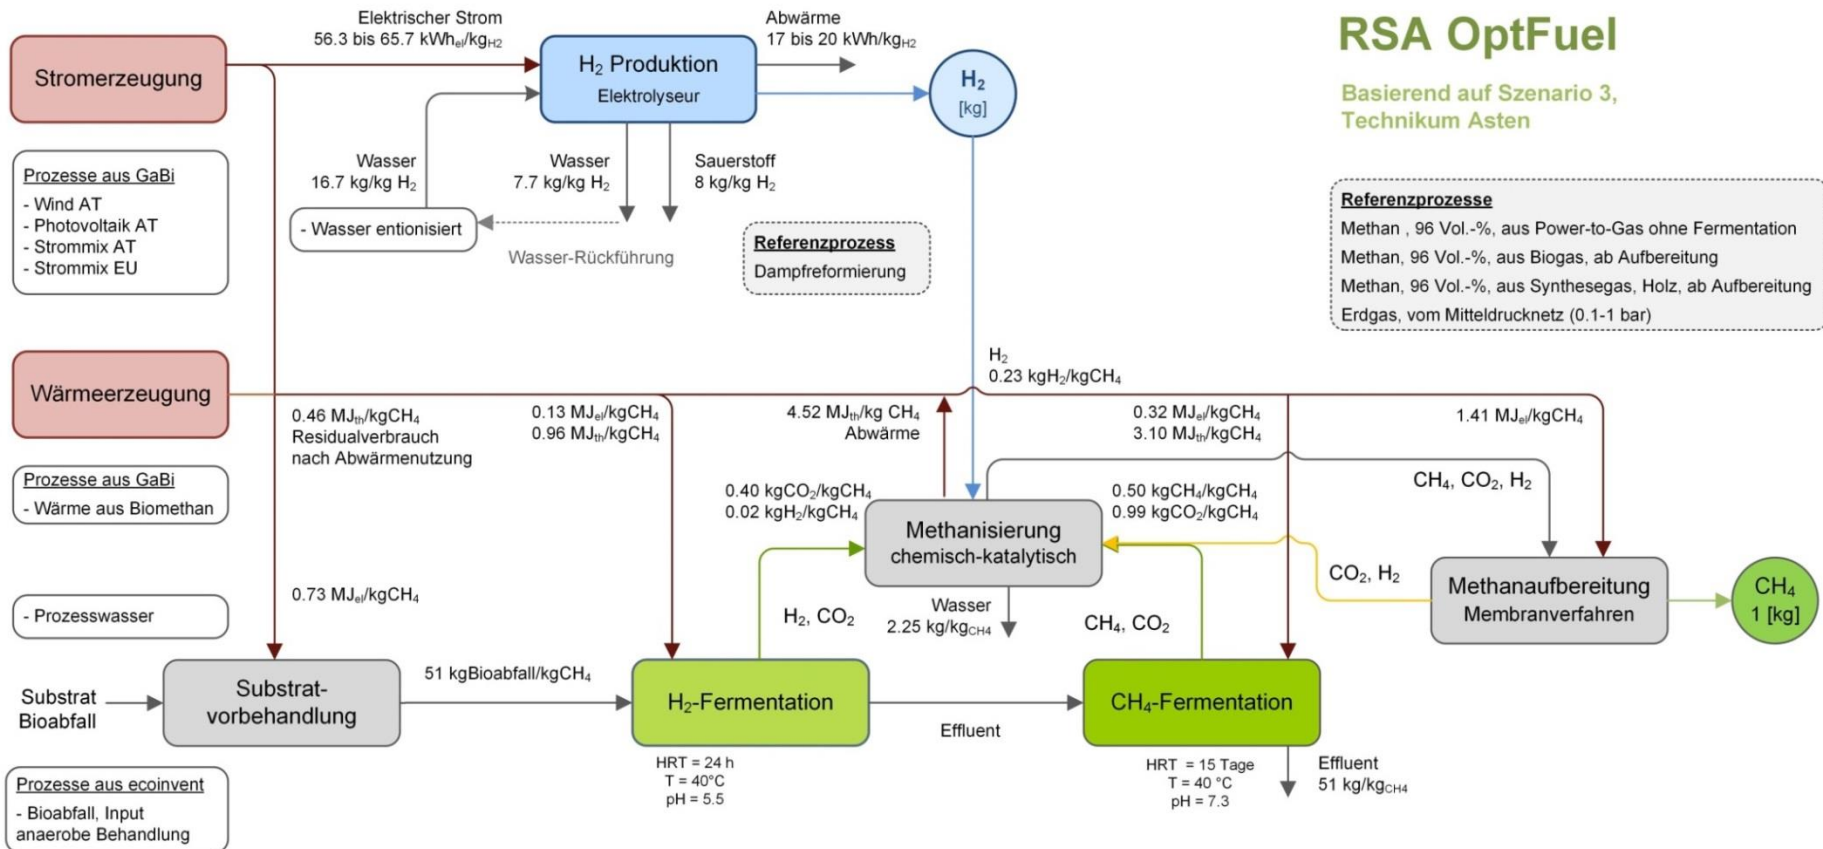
RSA OptFuel

Basierend auf Szenario 3, Technikum Asten

Stromerzeugung

Elektrischer Strom
56.3 bis 65.7 kWh$_{el}$/kg$_{H2}$

$H_2$ Produktion
Elektrolyseur

Abwärme
17 bis 20 kWh/kg$_{H2}$

$H_2$
[kg]

Prozesse aus GaBi
- Wind AT
- Photovoltaik AT
- Strommix AT
- Strommix EU

Wasser
16.7 kg/kg $H_2$

Wasser
7.7 kg/kg $H_2$

Sauerstoff
8 kg/kg $H_2$

- Wasser entionisiert

Wasser-Rückführung

Referenzprozess
Dampfreformierung

Referenzprozesse
Methan , 96 Vol.-%, aus Power-to-Gas ohne Fermentation
Methan, 96 Vol.-%, aus Biogas, ab Aufbereitung
Methan, 96 Vol.-%, aus Synthesegas, Holz, ab Aufbereitung
Erdgas, vom Mitteldrucknetz (0.1-1 bar)

$H_2$
0.23 kg$H_2$/kg$CH_4$

Wärmeerzeugung

0.46 MJ$_{th}$/kg$CH_4$
Residualverbrauch nach Abwärmenutzung

0.13 MJ$_{el}$/kg$CH_4$
0.96 MJ$_{th}$/kg$CH_4$

4.52 MJ$_{th}$/kg $CH_4$
Abwärme

0.32 MJ$_{el}$/kg$CH_4$
3.10 MJ$_{th}$/kg$CH_4$

1.41 MJ$_{el}$/kg$CH_4$

Prozesse aus GaBi
- Wärme aus Biomethan

0.40 kg$CO_2$/kg$CH_4$
0.02 kg$H_2$/kg$CH_4$

Methanisierung
chemisch-katalytisch

0.50 kg$CH_4$/kg$CH_4$
0.99 kg$CO_2$/kg$CH_4$

$CH_4$, $CO_2$, $H_2$

$CO_2$, $H_2$

Methanaufbereitung
Membranverfahren

$CH_4$
1 [kg]

0.73 MJ$_{el}$/kg$CH_4$

- Prozesswasser

$H_2$, $CO_2$

Wasser
2.25 kg/kg$_{CH4}$

$CH_4$, $CO_2$

Substrat
Bioabfall

Substrat-vorbehandlung

51 kgBioabfall/kg$CH_4$

$H_2$-Fermentation

Effluent

$CH_4$-Fermentation

HRT = 24 h
T = 40°C
pH = 5.5

HRT = 15 Tage
T = 40 °C
pH = 7.3

Effluent
51 kg/kg$_{CH4}$

Prozesse aus ecoinvent
- Bioabfall, Input anaerobe Behandlung